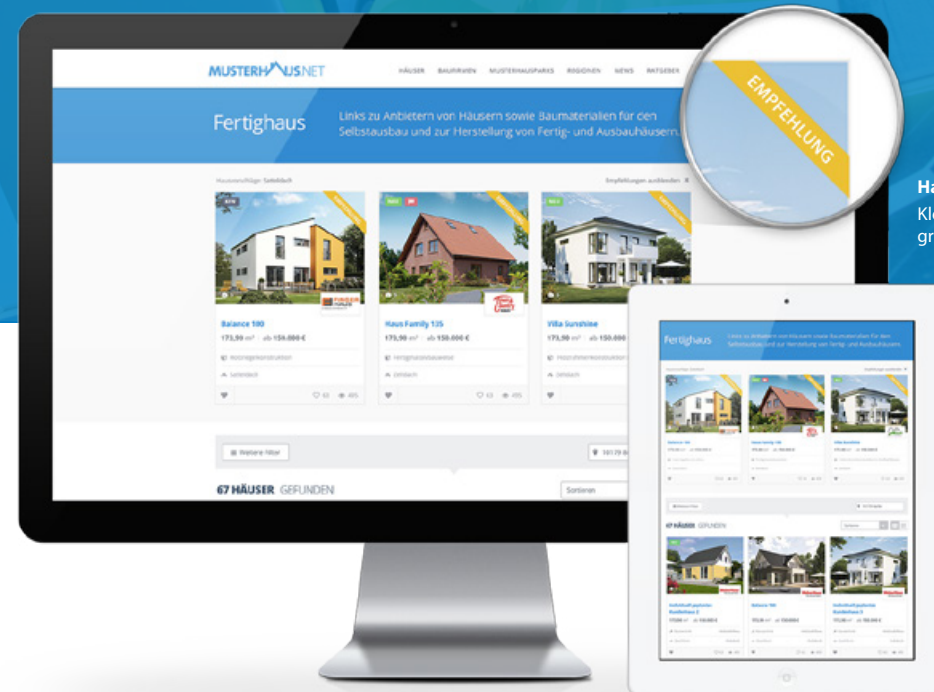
MUSTERHAUS.NET

HÄUSER BAUFIRMEN MUSTERHAUSPARKS REGIONEN NEWS RATGEBER

Fertighaus

Links zu Anbietern von Häusern sowie Baumaterialien für den Selbstausbau und zur Herstellung von Fertig- und Ausbauhäusern.

EMPFEHLUNG

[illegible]

Empfehlungen ausblenden

Balance 100
173,90 m² ab 150.000 €

Haus Family 135
173,90 m² ab 150.000 €

Villa Sunshine
173,90 m² ab 150.000 €

Weitere Filter

67 HÄUSER GEFUNDEN

Sortieren

Ha
Kl
gr

Fertighaus

67 HÄUSER GEFUNDEN